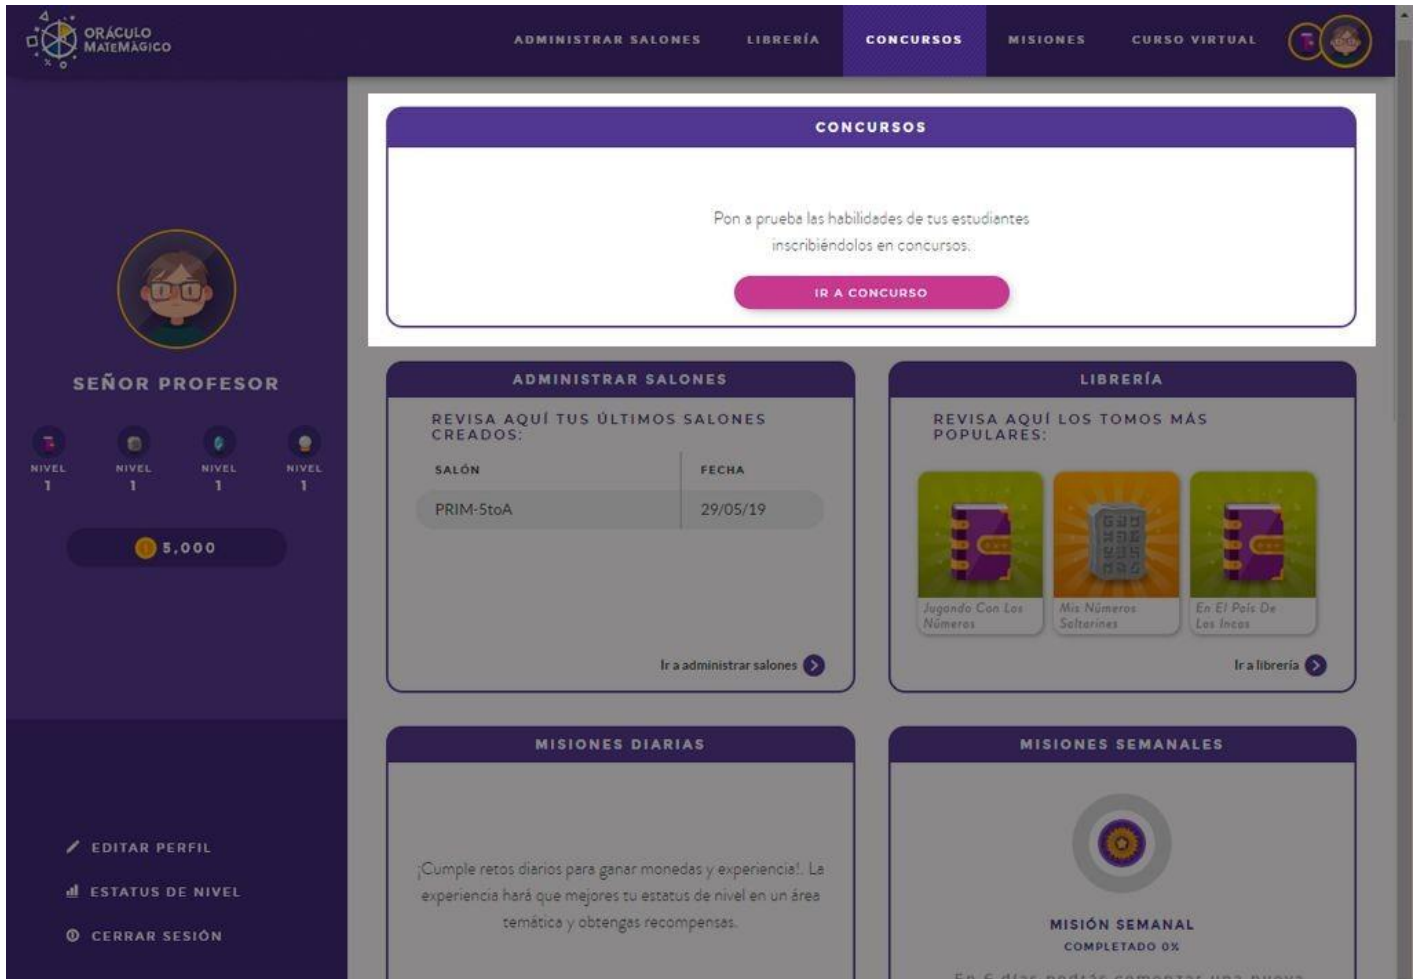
ORÁCULO MATEMÁGICO

ADMINISTRAR SALONES
LIBRERÍA
CONCURSOS
MISIONES
CURSO VIRTUAL

SEÑOR PROFESOR

NIVEL 1
NIVEL 1
NIVEL 1
NIVEL 1

5,000

EDITAR PERFIL
ESTATUS DE NIVEL
CERRAR SESIÓN

CONCURSOS

Pon a prueba las habilidades de tus estudiantes inscribiéndolos en concursos.

IR A CONCURSO

ADMINISTRAR SALONES

REVISA AQUÍ TUS ÚLTIMOS SALONES CREADOS:

| SALÓN | FECHA |
|---|---|
| PRIM-5toA | 29/05/19 |

Ir a administrar salones

LIBRERÍA

REVISA AQUÍ LOS TOMOS MÁS POPULARES:

Jugando Con Los Números
Mis Números Saltarines
En El País De Los Incas

Ir a librería

MISIONES DIARIAS

¡Cumple retos diarios para ganar monedas y experiencia!. La experiencia hará que mejores tu estatus de nivel en un área temática y obtengas recompensas.

MISIONES SEMANALES

MISIÓN SEMANAL
COMPLETADO 0%

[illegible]